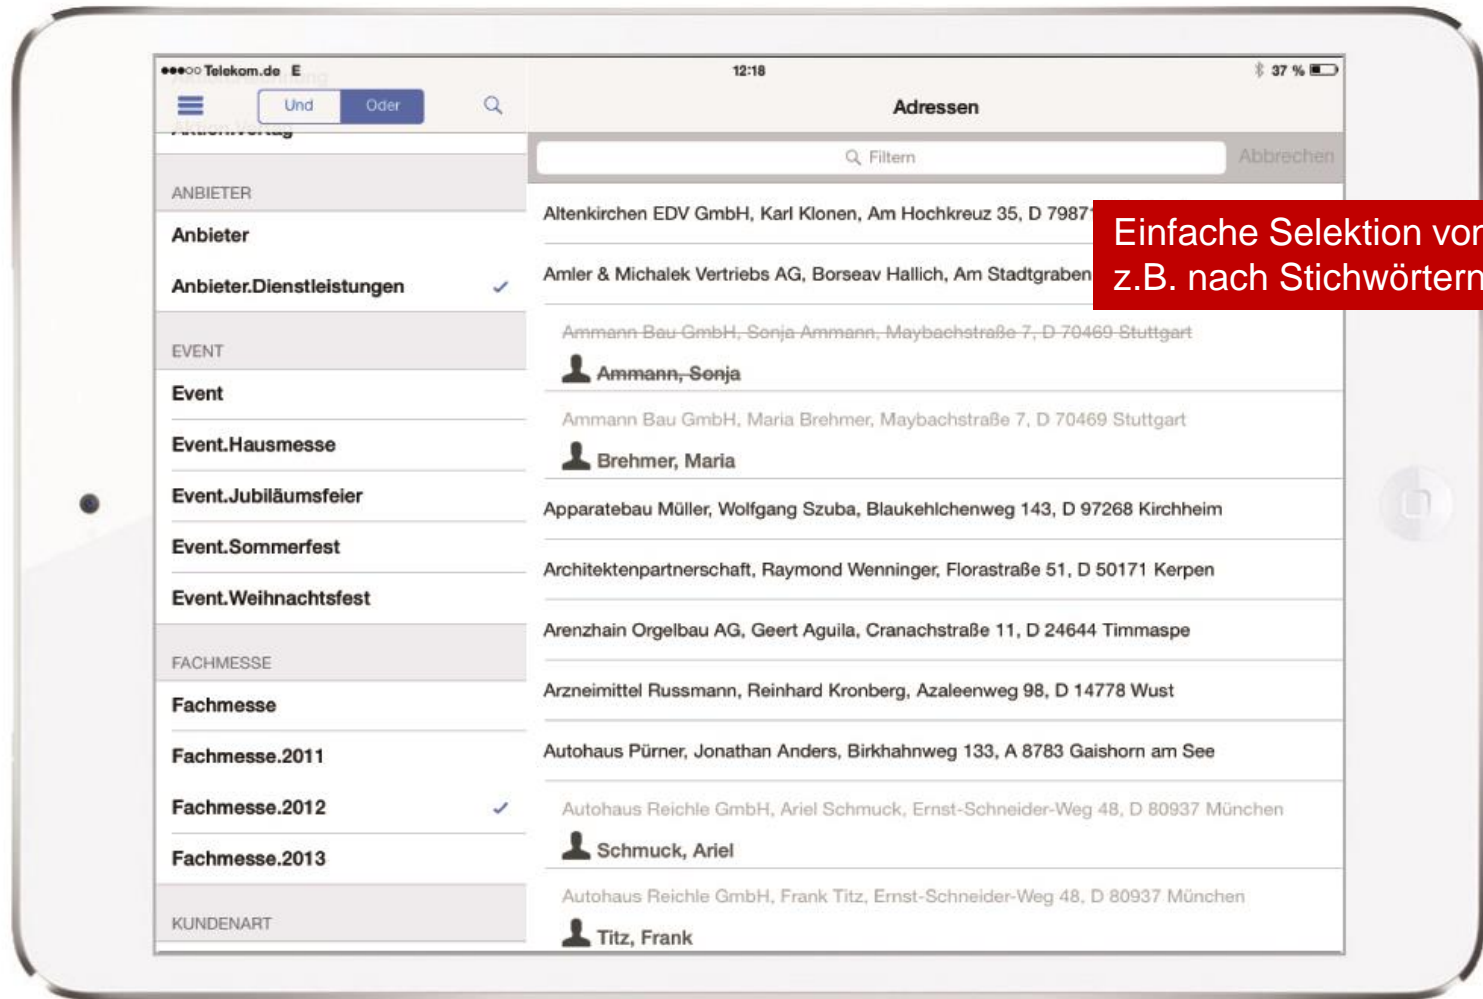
●●●○○ Telekom.de E

12:18

37 %

Und Oder

Adressen

Filtern

Abbrechen

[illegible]

ANBIETER

Anbieter

Anbieter.Dienstleistungen ✓

EVENT

Event

Event.Hausmesse

Event.Jubiläumsfeier

Event.Sommerfest

Event.Weihnachtsfest

FACHMESSE

Fachmesse

Fachmesse.2011

Fachmesse.2012 ✓

Fachmesse.2013

KUNDENART

Altenkirchen EDV GmbH, Karl Klonen, Am Hochkreuz 35, D 7987

Amler & Michalek Vertriebs AG, Borseav Hallich, Am Stadtgraben

Ammann Bau GmbH, Sonja Ammann, Maybachstraße 7, D 70469 Stuttgart

Ammann, Sonja

Ammann Bau GmbH, Maria Brehmer, Maybachstraße 7, D 70469 Stuttgart

Brehmer, Maria

Apparatebau Müller, Wolfgang Szuba, Blaukehlchenweg 143, D 97268 Kirchheim

Architektenpartnerschaft, Raymond Wenninger, Florastraße 51, D 50171 Kerpen

Arenzhain Orgelbau AG, Geert Aguila, Cranachstraße 11, D 24644 Timmaspe

Arzneimittel Russmann, Reinhard Kronberg, Azaleenweg 98, D 14778 Wust

Autohaus Pürner, Jonathan Anders, Birkhahnweg 133, A 8783 Gaishorn am See

Autohaus Reichle GmbH, Ariel Schmuck, Ernst-Schneider-Weg 48, D 80937 München

Schmuck, Ariel

Autohaus Reichle GmbH, Frank Titz, Ernst-Schneider-Weg 48, D 80937 München

Titz, Frank

Einfache Selektion vor
z.B. nach Stichwörtern